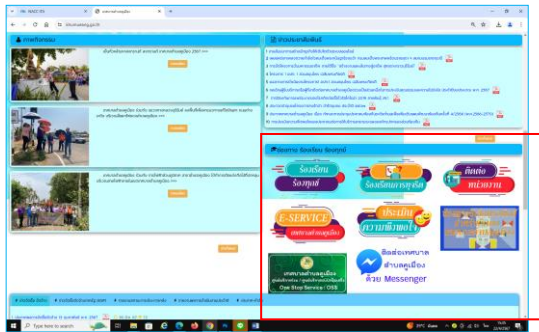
ภาพกิจกรรม

ประชาสัมพันธ์

บริการ ร้องเรียน ร้องทุกข์

ร้องเรียน ร้องทุกข์

ร้องเรียนการทุจริต

ติดต่อ หน่วยงาน

E-SERVICE

ประเมิน ความพึงพอใจ

ติดต่อเทศบาล สำนักหลวง ด้วย Messenger

One Stop Service : OSS

Type here to search